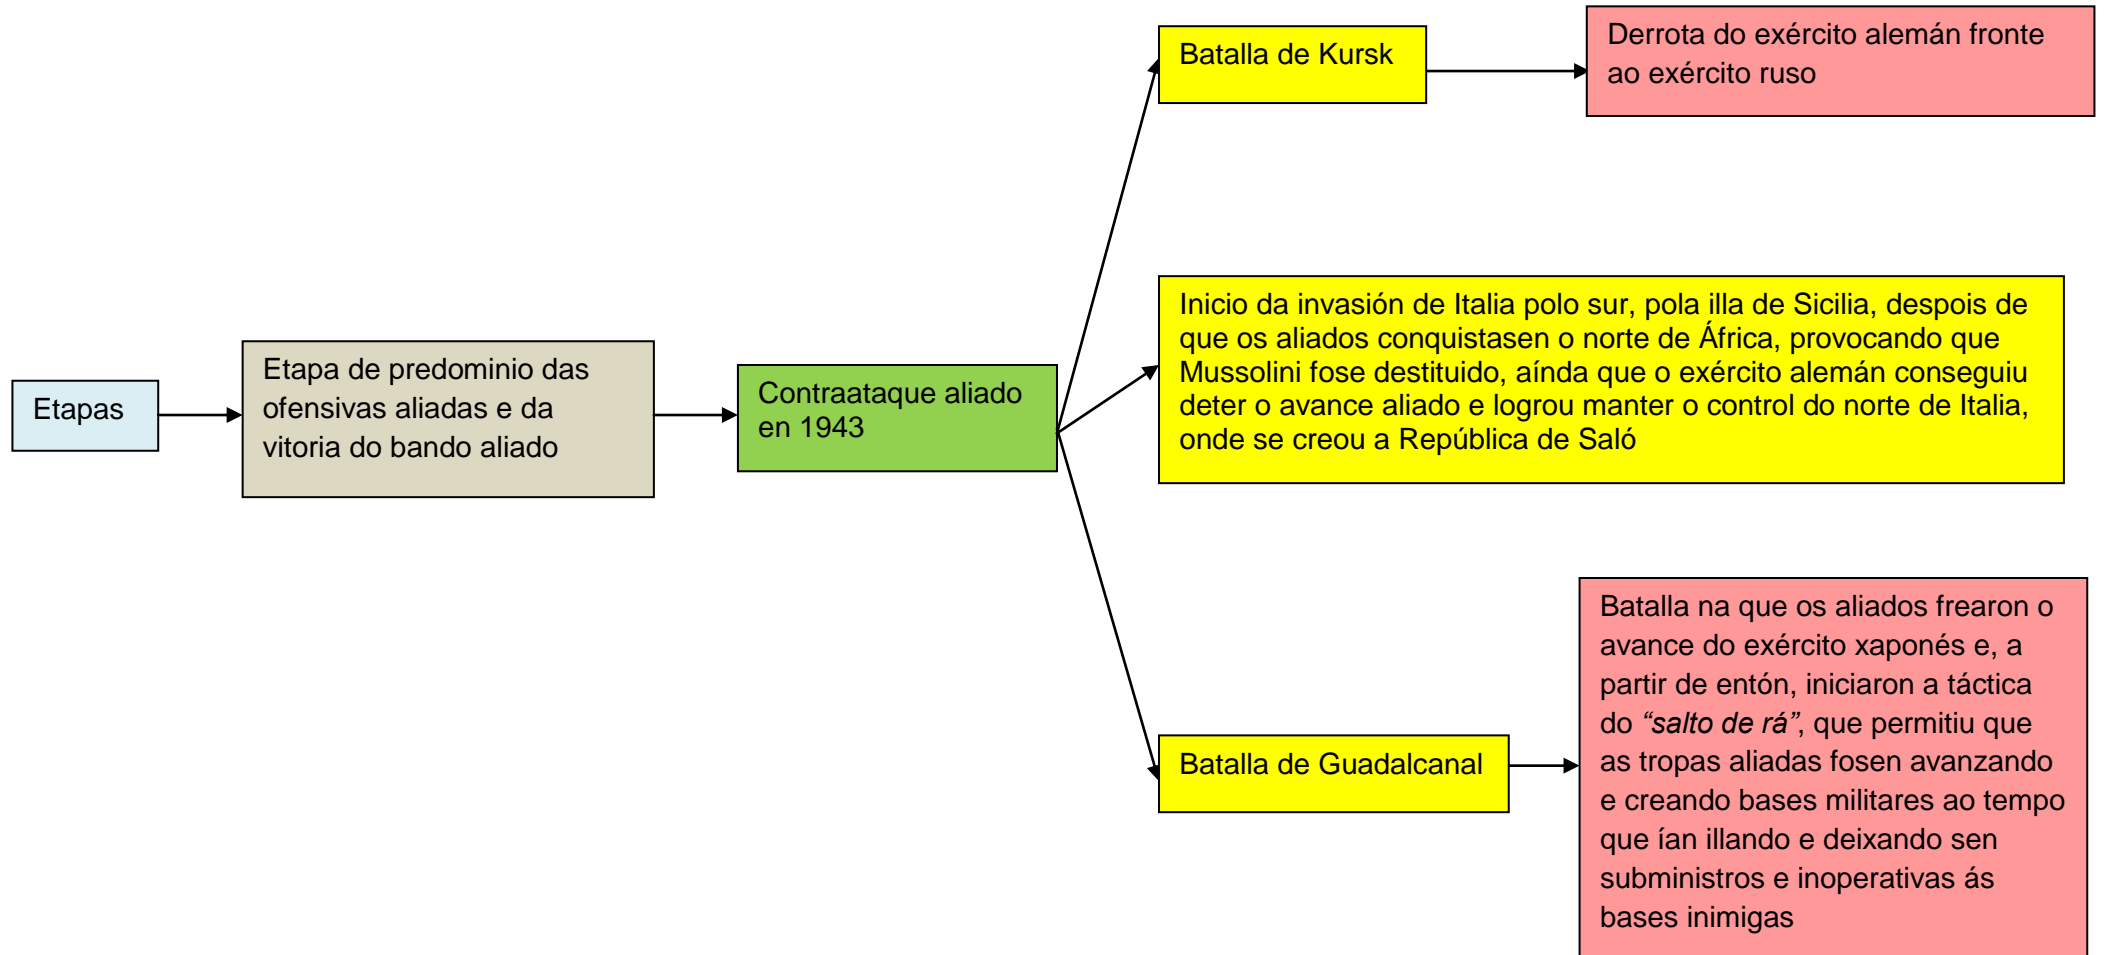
Etapas

Etapa de predominio das ofensivas aliadas e da vitoria do bando aliado

Contraataque aliado en 1943

Batalla de Kursk

Derrota do exército alemán fronte ao exército ruso

Inicio da invasión de Italia polo sur, pola illa de Sicilia, despois de que os aliados conquistasen o norte de África, provocando que Mussolini fose destituido, aínda que o exército alemán conseguiu deter o avance aliado e logrou manter o control do norte de Italia, onde se creou a República de Saló

Batalla de Guadalcanal

Batalla na que os aliados frearon o avance do exército xaponés e, a partir de entón, iniciaron a táctica do *“salto de rá”*, que permitiu que as tropas aliadas fosen avanzando e creando bases militares ao tempo que ían illando e deixando sen subministros e inoperativas ás bases inimigas